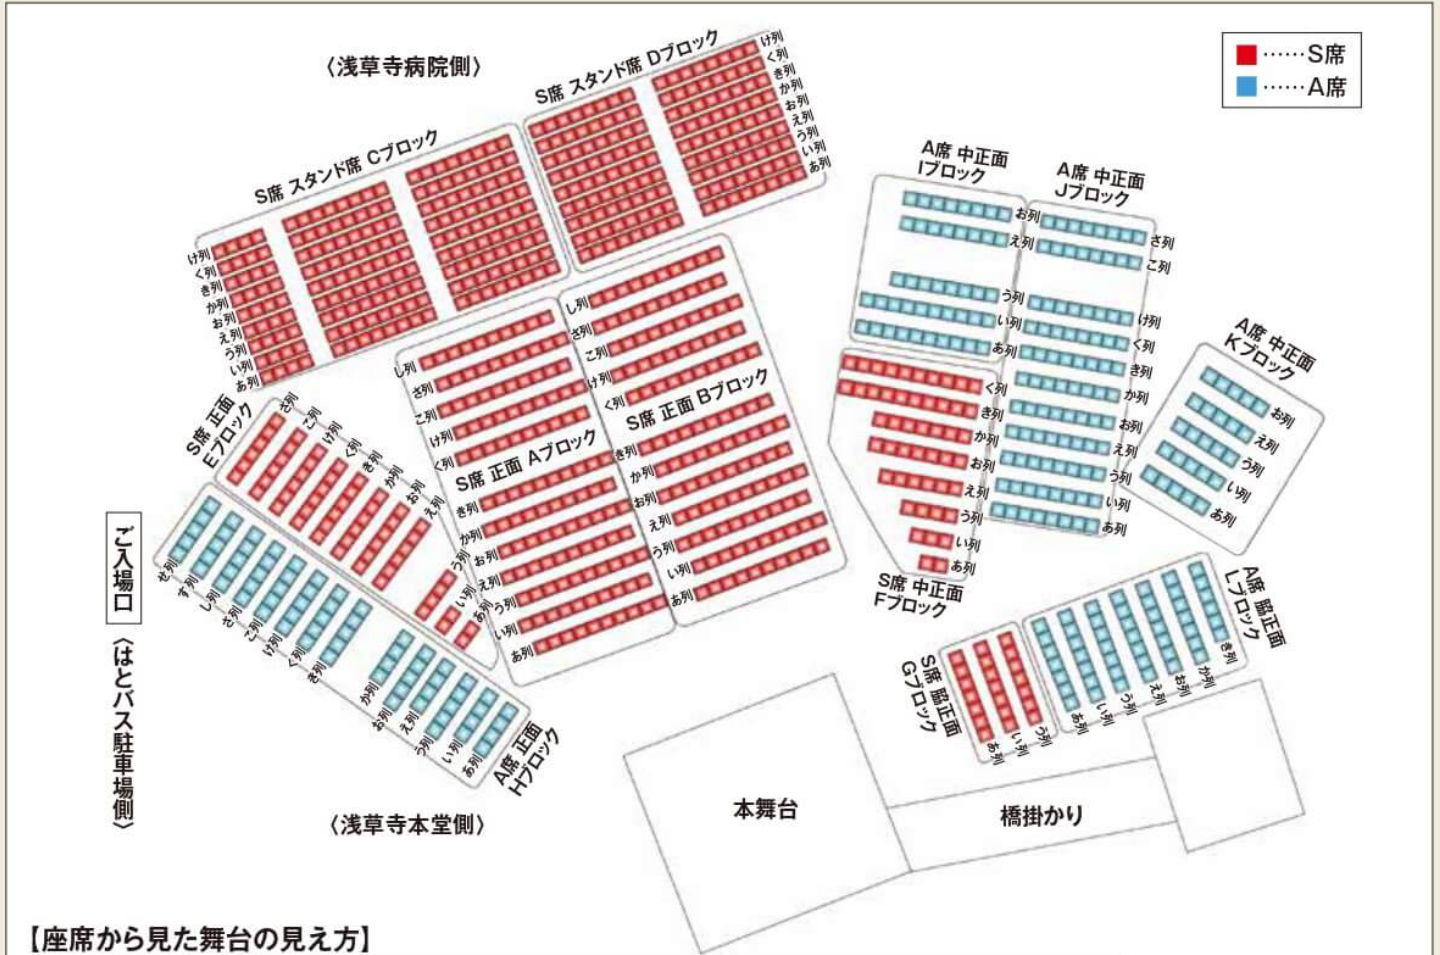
〈浅草寺病院側〉

……S席
……A席

S席 スタンド席 Dブロック
け列 く列 き列 か列 お列 え列 う列 い列 あ列

S席 スタンド席 Cブロック
け列 く列 き列 か列 お列 え列 う列 い列 あ列

A席 中正面 Iブロック
お列 え列 う列 い列 あ列

A席 中正面 Jブロック
さ列 こ列 け列 く列 き列 か列 お列 え列 う列 い列 あ列

S席 正面 Bブロック
し列 さ列 こ列 け列 く列 き列 か列 お列 え列 う列 い列 あ列

S席 正面 Aブロック
し列 さ列 こ列 け列 く列 き列 か列 お列 え列 う列 い列 あ列

S席 中正面 Fブロック
く列 き列 か列 お列 え列 う列 い列 あ列

A席 中正面 Kブロック
お列 え列 う列 い列 あ列

S席 正面 Eブロック
さ列 こ列 け列 く列 き列 か列 お列 え列 う列 い列 あ列

ご入場口

〈はとバス駐車場側〉

せ列 す列 し列 さ列 こ列 け列 く列 き列 か列 お列 え列 う列 い列 あ列

A席 正面 Hブロック

A席 脇正面 Lブロック
き列 か列 お列 え列 う列 い列 あ列

S席 脇正面 Gブロック
う列 い列 あ列

本舞台

橋掛かり

〈浅草寺本堂側〉

【座席から見た舞台の見え方】